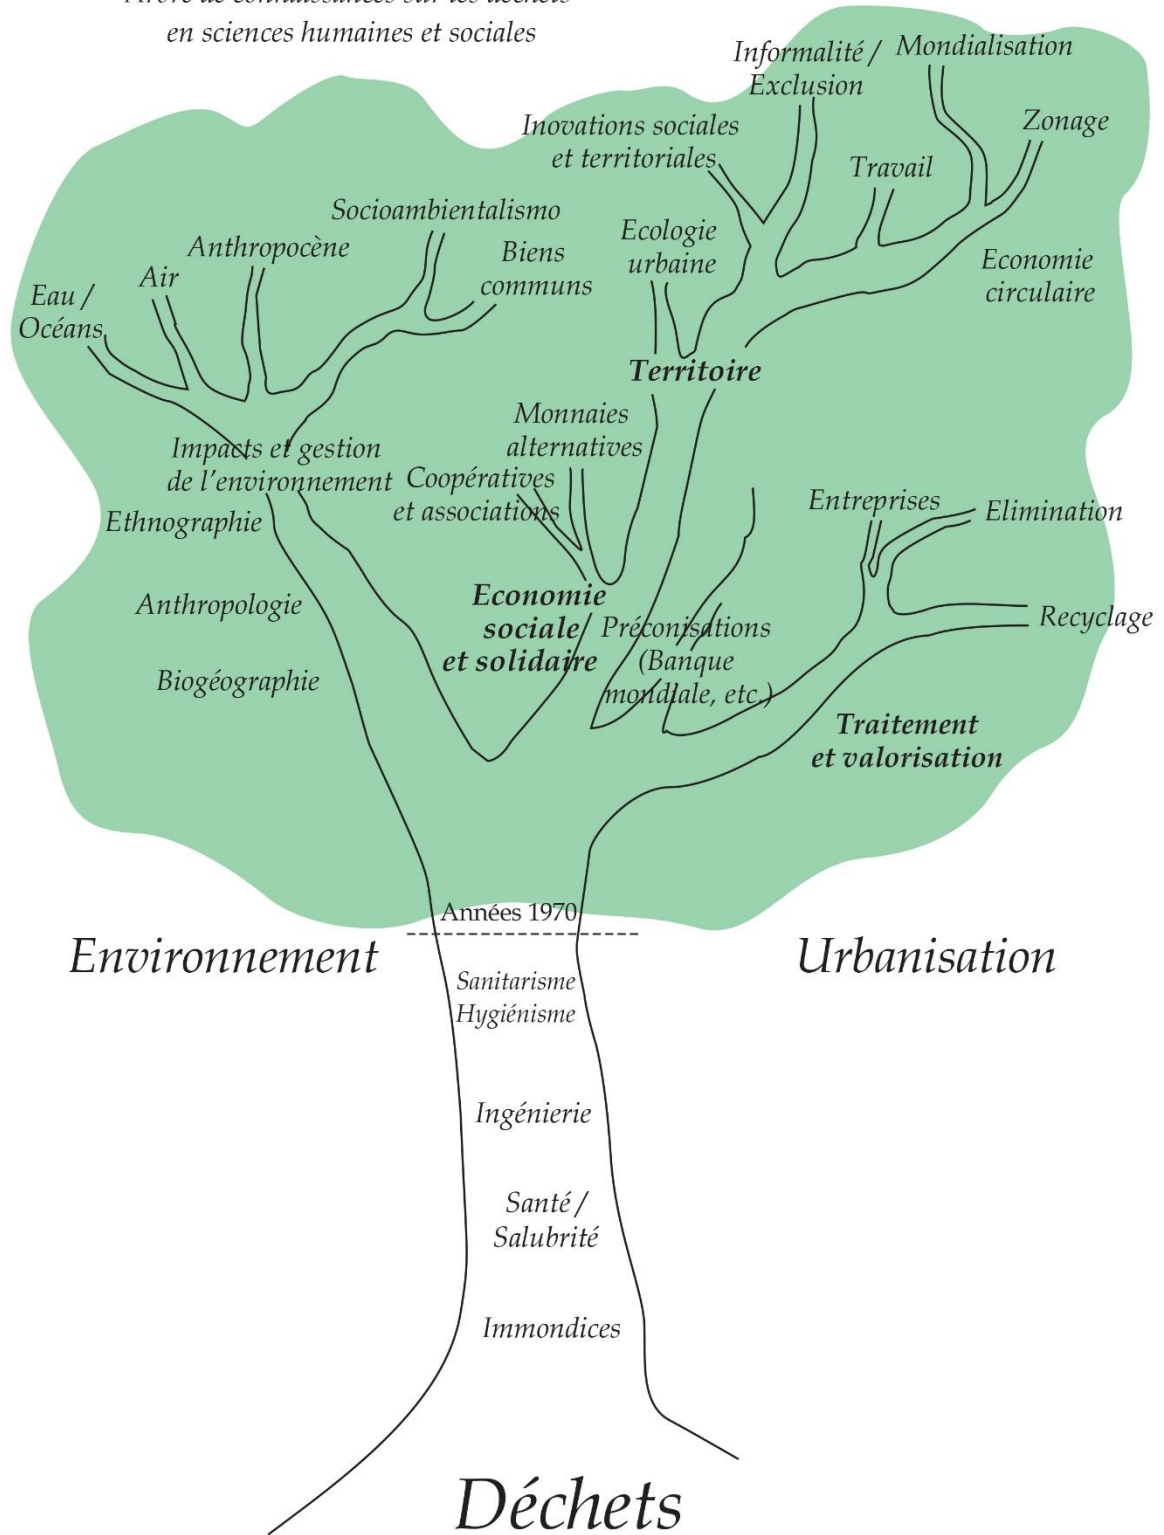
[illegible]
en sciences humaines et sociales

Informalité / Exclusion
Mondialisation
Inovations sociales et territoriales
Zonage
Travail
Socioambientalismo
Ecologie urbaine
Biens communs
Anthropocène
Economie circulaire
Air
Eau / Océans
Territoire
Monnaies alternatives
Impacts et gestion de l'environnement
Coopératives et associations
Ethnographie
Entreprises
Elimination
Anthropologie
Economie sociale et solidaire
Préconisations (Banque mondiale, etc.)
Recyclage
Biogéographie
Traitement et valorisation

Années 1970
Environnement
Urbanisation
Sanitarisme
Hygiénisme
Ingénierie
Santé / Salubrité
Immondices

Déchets